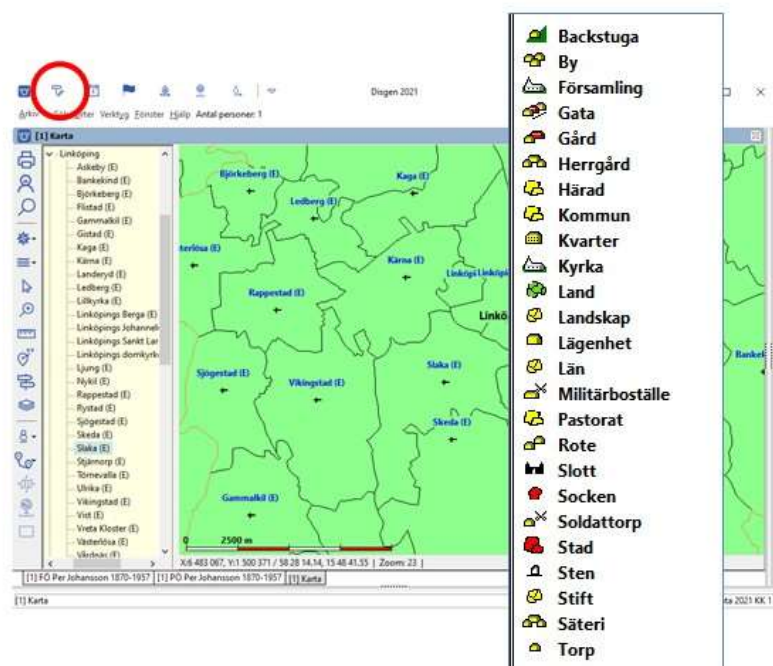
Disgen 2021

Arkiv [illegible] Verktyg Fönster Hjälp Antal personer: 1

[1] Karta

Linköping
Askeby (E)
Bankekind (E)
Björkeberg (E)
Flistad (E)
Gammalkil (E)
Gistad (E)
Kaga (E)
Kärna (E)
Landeryd (E)
Ledberg (E)
Lillkyrka (E)
Linköpings Berga (E)
Linköpings Johannel
Linköpings Sankt Lar
Linköpings domkyrk
Ljung (E)
Nykil (E)
Rappestad (E)
Rystad (E)
Sjögestad (E)
Skeda (E)
Slaka (E)
Stjärnorp (E)
Törnevalla (E)
Ulrika (E)
Vikingstad (E)
Vist (E)
Vreta Kloster (E)
Västerlösa (E)
Vårdnäs (E)

Björkeberg (E)
Kaga (E)
Ledberg (E)
Västerlösa (E)
Kärna (E)
Linköpi Linköpi
Rappestad (E)
Linkö
Sjögestad (E)
Vikingstad (E)
Slaka (E)
Bankel
Skeda (E)
Gammalkil (E)
2500 m

X:6 483 067, Y:1 500 371 / 58 28 14.14, 15 48 41.55 | Zoom: 23 |

[1] FÖ Per Johansson 1870-1957 | [1] PÖ Per Johansson 1870-1957 | [1] Karta

[1] Karta

ta 2021 KK 1

Backstuga
By
Församling
Gata
Gård
Herrgård
Härad
Kommun
Kvarter
Kyrka
Land
Landskap
Lägenhet
Län
Militärboställe
Pastorat
Rote
Slott
Socken
Soldattorp
Stad
Sten
Stift
Säteri
Torp